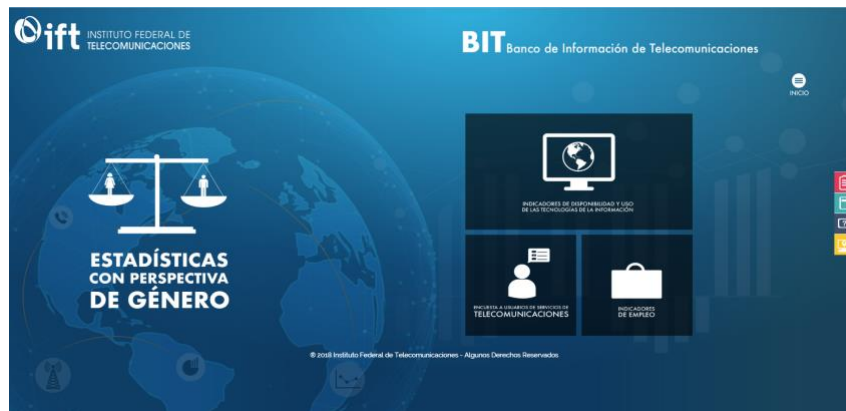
ift INSTITUTO FEDERAL DE TELECOMUNICACIONES

BIT Banco de Información de Telecomunicaciones

INICIO

ESTADÍSTICAS CON PERSPECTIVA DE GÉNERO

INDICADORES DE DISPONIBILIDAD Y USO DE LAS TECNOLOGÍAS DE LA INFORMACIÓN

ENCUESTA A USUARIOS DE SERVICIOS DE TELECOMUNICACIONES

INDICADORES DE EMPLEO

® 2018 Instituto Federal de Telecomunicaciones - Algunos Derechos Reservados